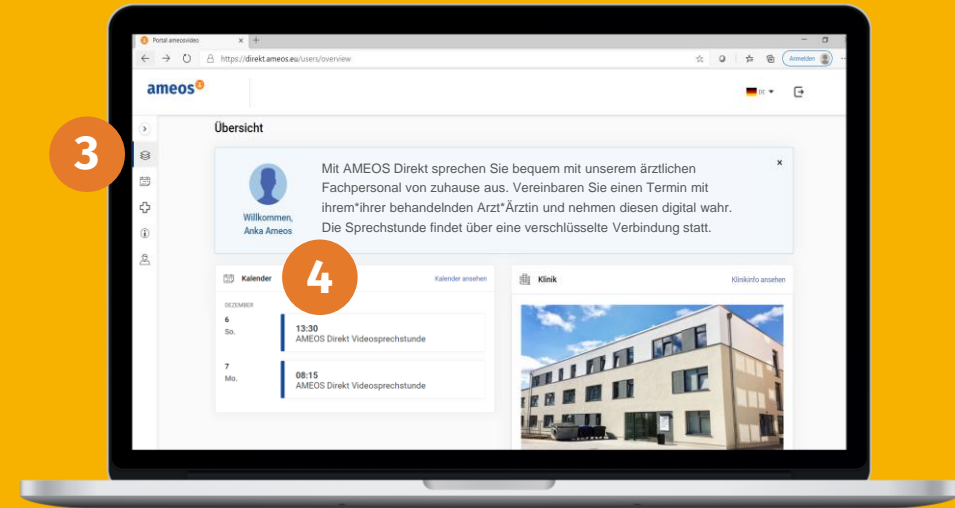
Portal ameosvideo

https://direkt.ameos.eu/users/overview

Anmelden

ameos

DE

3

Übersicht

Mit AMEOS Direkt sprechen Sie bequem mit unserem ärztlichen Fachpersonal von zuhause aus. Vereinbaren Sie einen Termin mit ihrem*ihrer behandelnden Arzt*Ärztin und nehmen diesen digital wahr. Die Sprechstunde findet über eine verschlüsselte Verbindung statt.

Willkommen, Anka Ameos

×

4

Kalender

Kalender ansehen

DEZEMBER

6
So.

13:30
AMEOS Direkt Videosprechstunde

7
Mo.

08:15
AMEOS Direkt Videosprechstunde

Klinik

Klinikinfo ansehen